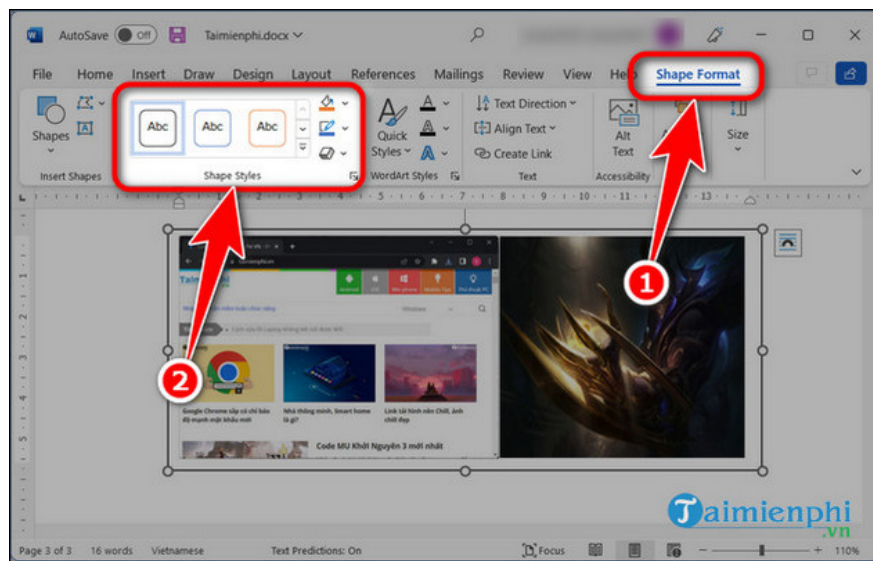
AutoSave Off Taimienphi.docx

File Home Insert Draw Design Layout References Mailings Review View Help Shape Format

Shapes Insert Shapes Abc Abc Abc Shape Styles Quick Styles WordArt Styles Text Direction Align Text Create Link Text Alt Text Accessibility Size

Taimienphi

Google Chrome sắp có chỉ báo độ mạnh mật khẩu mới

Nhà thông minh, Smart home là gì?

Link tải hình nền Chill, ảnh chill đẹp

Code MU Khởi Nguyên 3 2023

1

2

Taimienphi .vn

Page 3 of 3 16 words Vietnamese Text Predictions: On Focus 110%